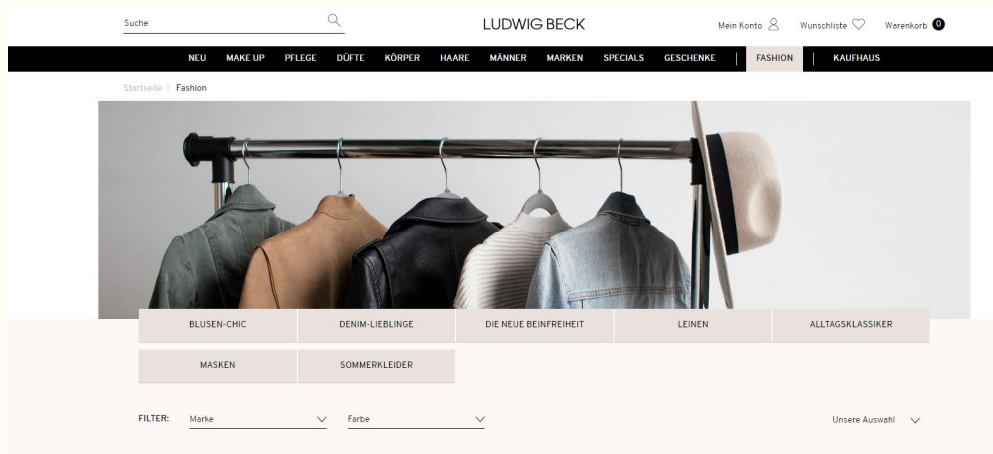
Suche

LUDWIG BECK

Mein Konto Wunschliste Warenkorb 0

NEU MAKE UP PFLEGE DÜFTE KÖRPER HAARE MÄNNER MARKEN SPECIALS GESCHENKE | FASHION | KAUFHAUS

Startseite | Fashion

| BLUSEN-CHIC | DENIM-LIEBLINGE | DIE NEUE BEINFREIHEIT | LEINEN | ALLTAGSKLASSIKER |
|---|---|---|---|---|
| MASKEN | SOMMERKLEIDER | | | |

FILTER: Marke Farbe

Unsere Auswahl